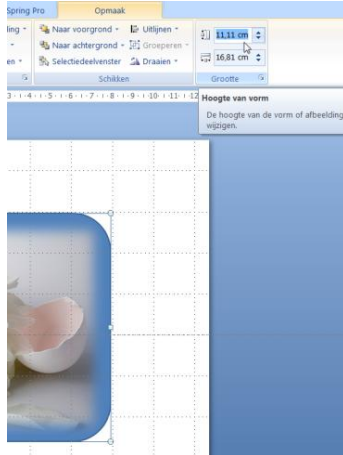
Spring Pro
Opmaak
ling
en
Naar voorgrond
Naar achtergrond
Selectiedeelvenster
Uitlijnen
Groeperen
Draaien
Schikken
11,11 cm
16,81 cm
Grootte
3 · 1 · 4 · 1 · 5 · 1 · 6 · 1 · 7 · 1 · 8 · 1 · 9 · 1 · 10 · 1 · 11 · 1 · 12
Hoogte van vorm
De hoogte van de vorm of afbeelding wijzigen.